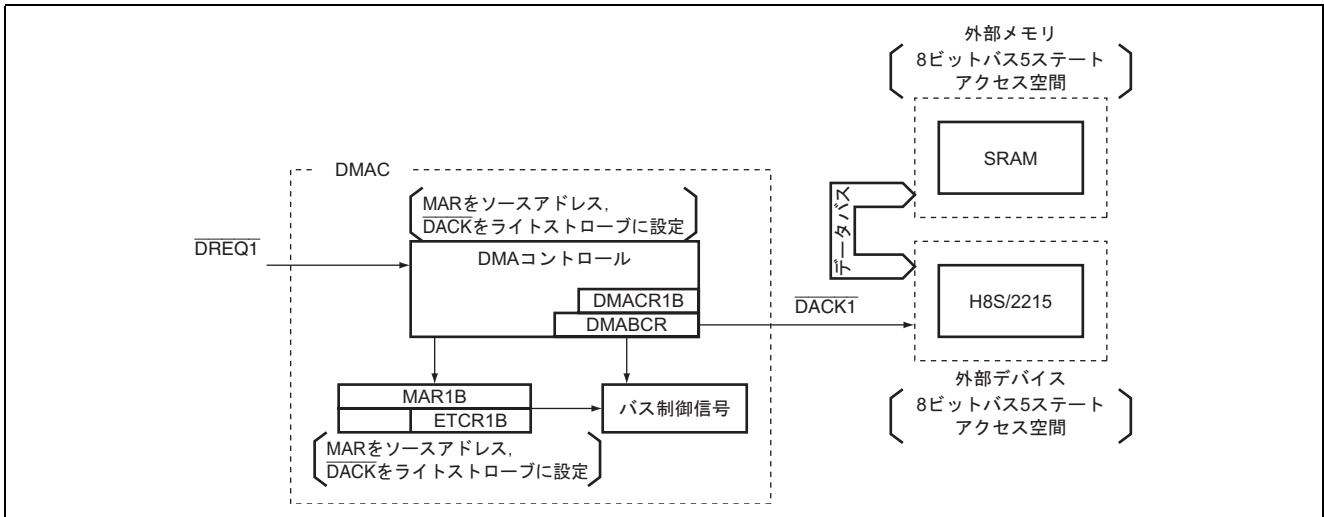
外部メモリ
8ビットバス5ステート
アクセス空間

SRAM

DMAC

MARをソースアドレス,
$\overline{DACK}$をライトストローブに設定

データバス

$\overline{DREQ1}$

DMAコントロール

DMACR1B

DMABCR

$\overline{DACK1}$

H8S/2215

MAR1B

ETCR1B

バス制御信号

外部デバイス
8ビットバス5ステート
アクセス空間

MARをソースアドレス,
$\overline{DACK}$をライトストローブに設定